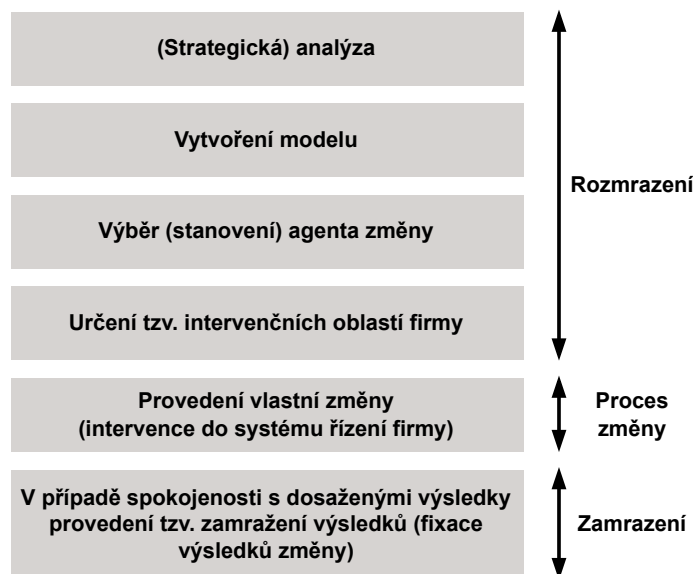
(Strategická) analýza

Vytvoření modelu

Výběr (stanovení) agenta změny

Určení tzv. intervenčních oblastí firmy

Rozmrazení

Provedení vlastní změny (intervence do systému řízení firmy)

Proces změny

V případě spokojenosti s dosaženými výsledky provedení tzv. zamražení výsledků (fixace výsledků změny)

Zamrazení